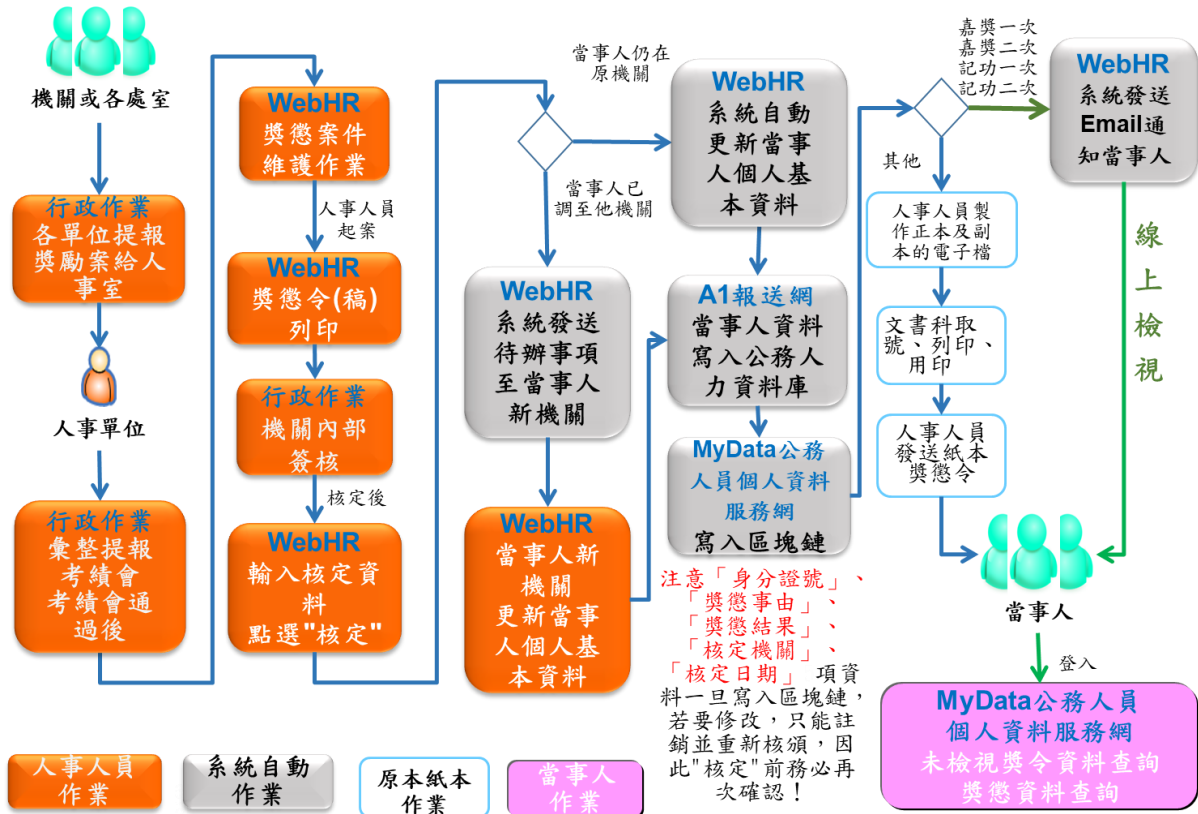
機關或各處室

行政作業
各單位提報獎勵案給人事室

人事單位

行政作業
彙整提報考績會
考績會通過後

WebHR
獎懲案件維護作業

人事人員起案

WebHR
獎懲令(稿)列印

行政作業
機關內部簽核

核定後

WebHR
輸入核定資料
點選"核定"

當事人仍在原機關

當事人已調至他機關

WebHR
系統發送待辦事項至當事人新機關

WebHR
當事人新機關
更新當事人個人基本資料

WebHR
系統自動更新當事人個人基本資料

A1報送網
當事人資料寫入公務人力資料庫

MyData公務人員個人資料服務網
寫入區塊鏈

注意「身分證號」、「獎懲事由」、「獎懲結果」、「核定機關」、「核定日期」 項資料一旦寫入區塊鏈，若要修改，只能註銷並重新核頒，因此"核定"前務必再次確認！

嘉獎一次
嘉獎二次
記功一次
記功二次

其他

WebHR
系統發送Email通知當事人

線上檢視

人事人員製作正本及副本的電子檔

文書科取號、列印、用印

人事人員發送紙本獎懲令

當事人

登入

MyData公務人員個人資料服務網
未檢視獎令資料查詢
獎懲資料查詢

人事人員作業

系統自動作業

原本紙本作業

當事人作業